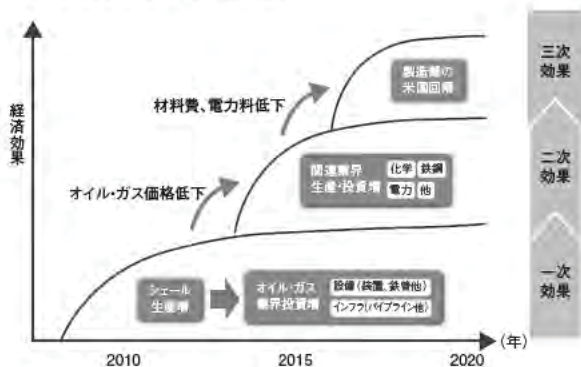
経済効果

三次効果

二次効果

一次効果

材料費、電力料低下

製造業の米国回帰

オイル・ガス価格低下

関連業界生産・投資増

化学

鉄鋼

電力

他

シェール生産増

オイル・ガス業界投資増

設備（装置、鉄管他）

インフラ（パイプライン他）

2010

2015

2020

（年）